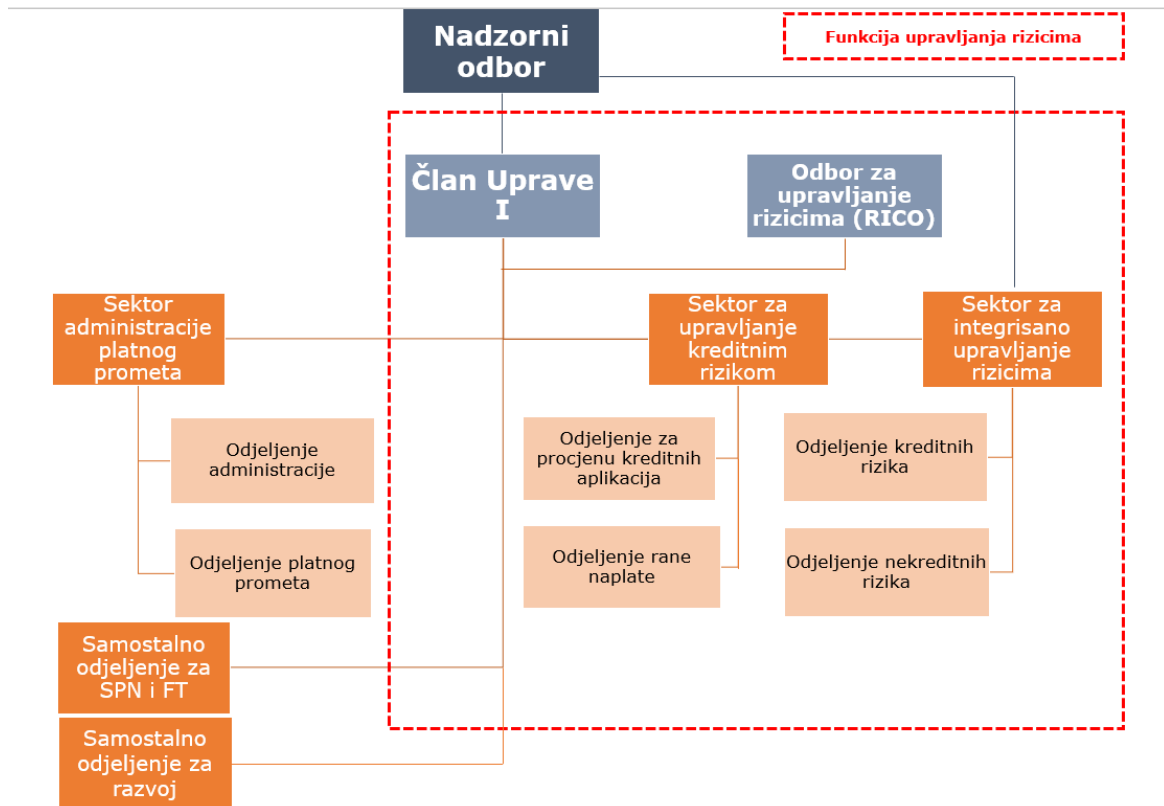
Nadzorni odbor

Funkcija upravljanja rizicima

Član Uprave I

Odbor za upravljanje rizicima (RICO)

Sektor administracije platnog prometa

Sektor za upravljanje kreditnim rizikom

Sektor za integrisano upravljanje rizicima

Odjeljenje administracije

Odjeljenje platnog prometa

Odjeljenje za procjenu kreditnih aplikacija

Odjeljenje rane naplate

Odjeljenje kreditnih rizika

Odjeljenje nekreditnih rizika

Samostalno odjeljenje za SPN i FT

Samostalno odjeljenje za razvoj